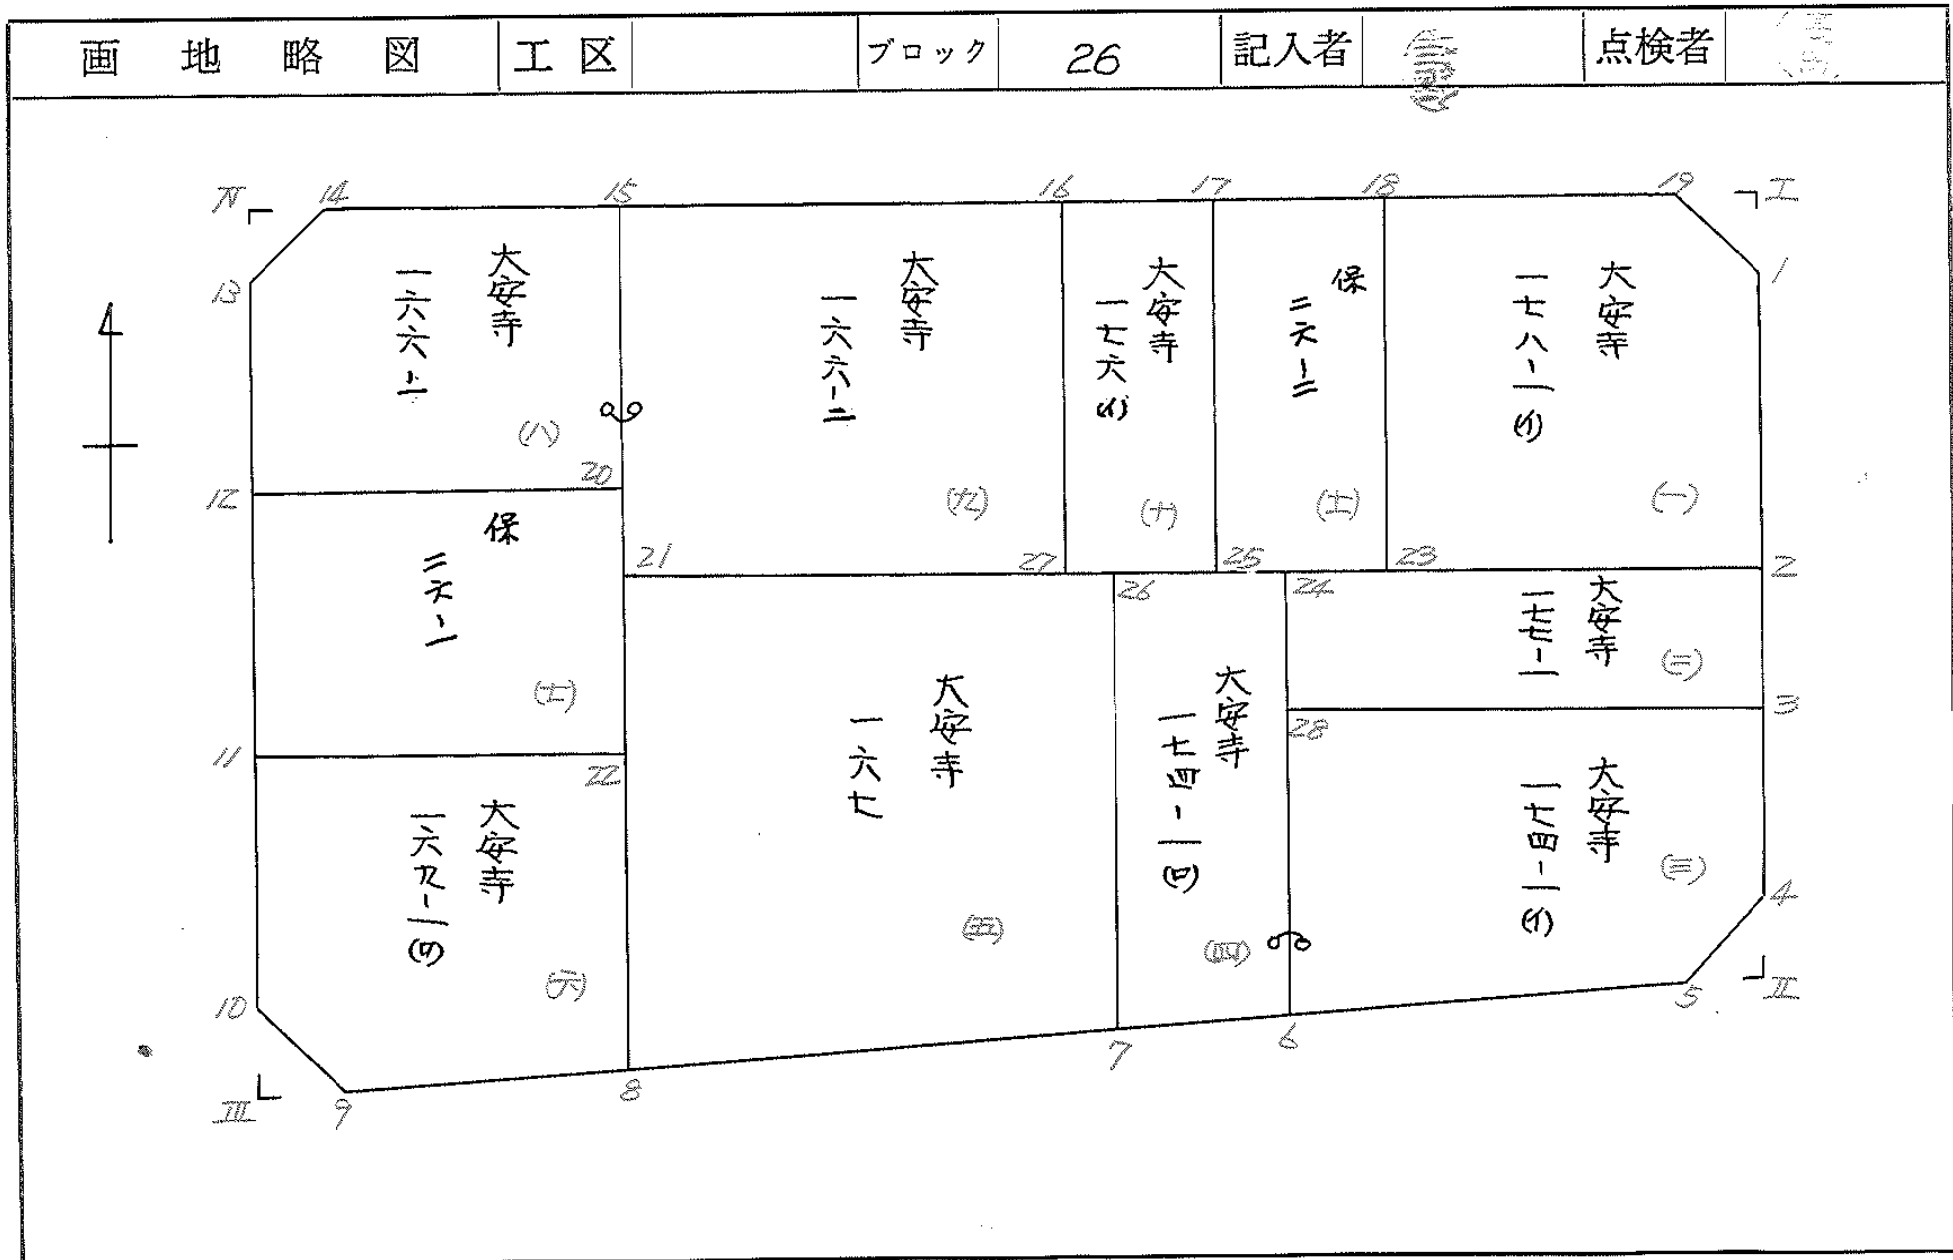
| 画　地　略　図 | 工 区 | | ブロック | 26 | 記入者 | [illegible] | 点検者 | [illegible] |
|---|---|---|---|---|---|---|---|---|

IV　14　15　16　17　18　19　I

13

大安寺
一六六ー三
(八)

大安寺
一六六ー二
(九)

大安寺
一七六(イ)
(十)

保
二六ー三
(十一)

大安寺
一七八ー一(イ)
(一)

1

12　20

保
二六ー一
(七)

21　27　25　23　2

26　24

大安寺
一七七ー一
(二)

大安寺
一六七
(五)

大安寺
一七四ー一(ロ)
(四)

3

28

11　22

大安寺
一六九ー一(ロ)
(六)

大安寺
一七四ー一(イ)
(三)

4

II　5

10

III　9　8　7　6